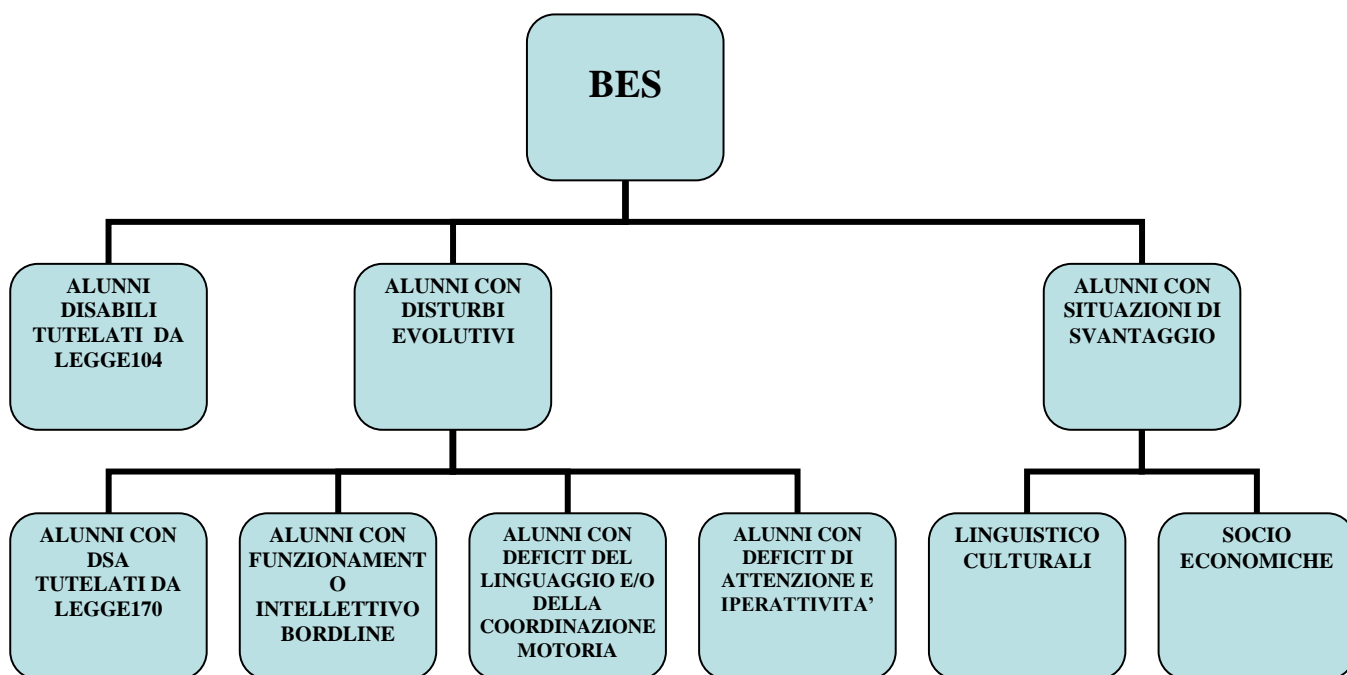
BES

ALUNNI DISABILI TUTELATI DA LEGGE104

ALUNNI CON DISTURBI EVOLUTIVI

ALUNNI CON SITUAZIONI DI SVANTAGGIO

ALUNNI CON DSA TUTELATI DA LEGGE170

ALUNNI CON FUNZIONAMENTO INTELLETTIVO BORDLINE

ALUNNI CON DEFICIT DEL LINGUAGGIO E/O DELLA COORDINAZIONE MOTORIA

ALUNNI CON DEFICIT DI ATTENZIONE E IPERATTIVITA'

LINGUISTICO CULTURALI

SOCIO ECONOMICHE